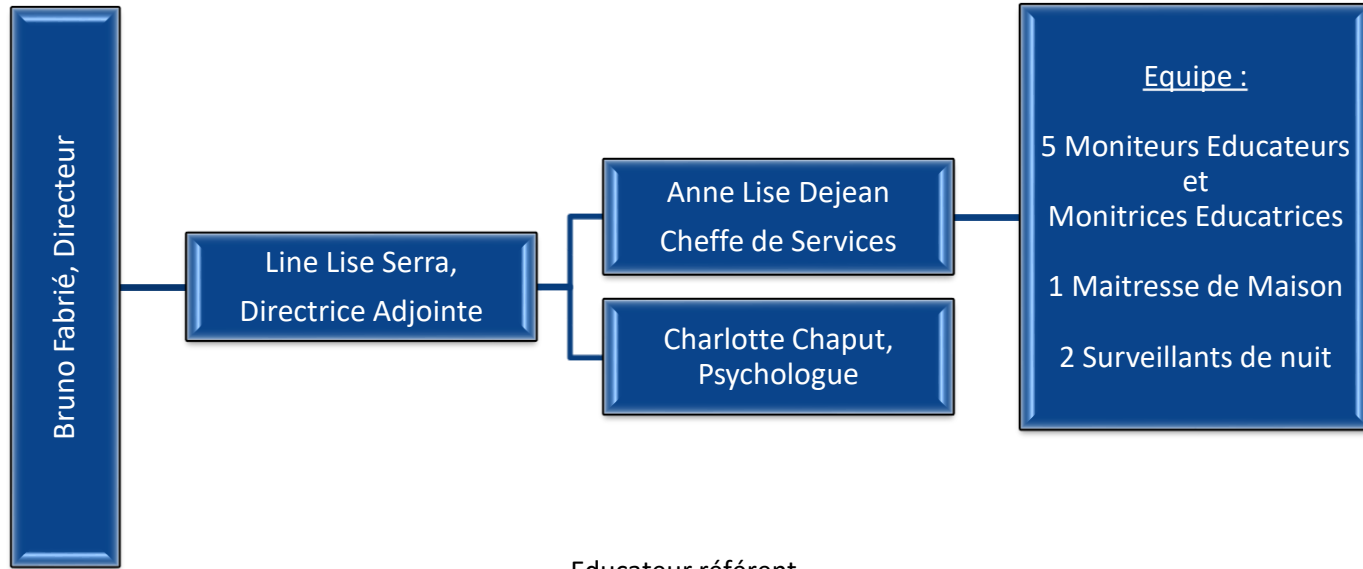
Bruno Fabrié, Directeur

Line Lise Serra,
Directrice Adjointe

Anne Lise Dejean
Cheffe de Services

Charlotte Chaput,
Psychologue

Equipe :

5 Moniteurs Educateurs
et
Monitrices Educatrices

1 Maitresse de Maison

2 Surveillants de nuit

Educateur référent